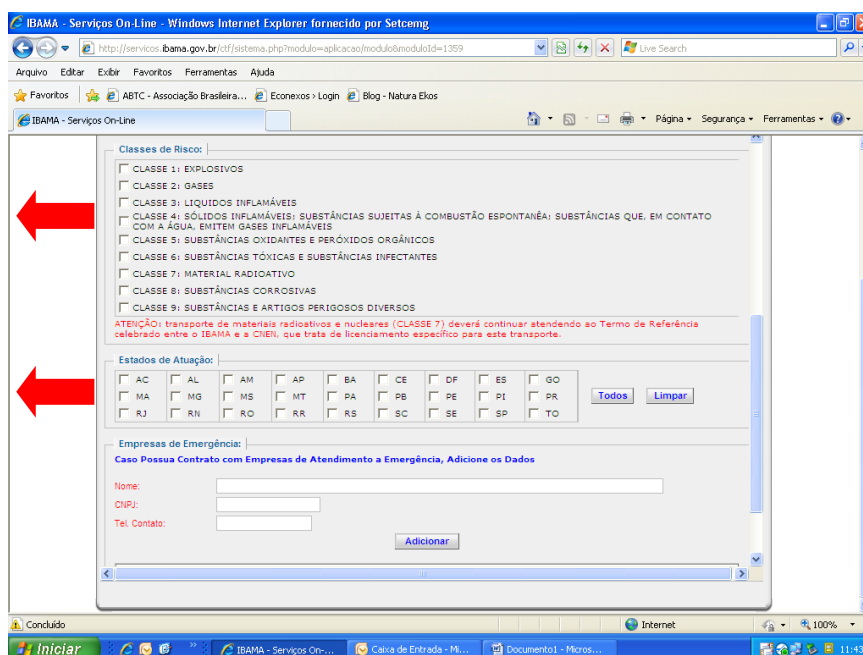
IBAMA - Serviços On-Line - Windows Internet Explorer fornecido por Setcemg

http://servicos.ibama.gov.br/ctf/sistema.php?modulo=aplicacao/modulo&moduloId=1359

Live Search

Arquivo Editar Exibir Favoritos Ferramentas Ajuda

Favoritos ABTC - Associação Brasileira... Econexos › Login Blog - Natura Ekos

IBAMA - Serviços On-Line

Página Segurança Ferramentas

Classes de Risco:

CLASSE 1: EXPLOSIVOS
CLASSE 2: GASES
CLASSE 3: LIQUIDOS INFLAMÁVEIS
CLASSE 4: SÓLIDOS INFLAMÁVEIS; SUBSTÂNCIAS SUJEITAS À COMBUSTÃO ESPONTANÊA; SUBSTÂNCIAS QUE, EM CONTATO COM A ÁGUA, EMITEM GASES INFLAMÁVEIS
CLASSE 5: SUBSTÂNCIAS OXIDANTES E PERÓXIDOS ORGÂNICOS
CLASSE 6: SUBSTÂNCIAS TÓXICAS E SUBSTÂNCIAS INFECTANTES
CLASSE 7: MATERIAL RADIOATIVO
CLASSE 8: SUBSTÂNCIAS CORROSIVAS
CLASSE 9: SUBSTÂNCIAS E ARTIGOS PERIGOSOS DIVERSOS

ATENÇÃO: transporte de materiais radioativos e nucleares (CLASSE 7) deverá continuar atendendo ao Termo de Referência celebrado entre o IBAMA e a CNEN, que trata de licenciamento específico para este transporte.

Estados de Atuação:

| AC | AL | AM | AP | BA | CE | DF | ES | GO |
|---|---|---|---|---|---|---|---|---|
| MA | MG | MS | MT | PA | PB | PE | PI | PR |
| RJ | RN | RO | RR | RS | SC | SE | SP | TO |

Todos Limpar

Empresas de Emergência:

Caso Possua Contrato com Empresas de Atendimento a Emergência, Adicione os Dados

Nome:
CNPJ:
Tel. Contato:

Adicionar

Concluído Internet 100%

Iniciar IBAMA - Serviços On-... Caixa de Entrada - Mi... Documento1 - Micros... 11:43